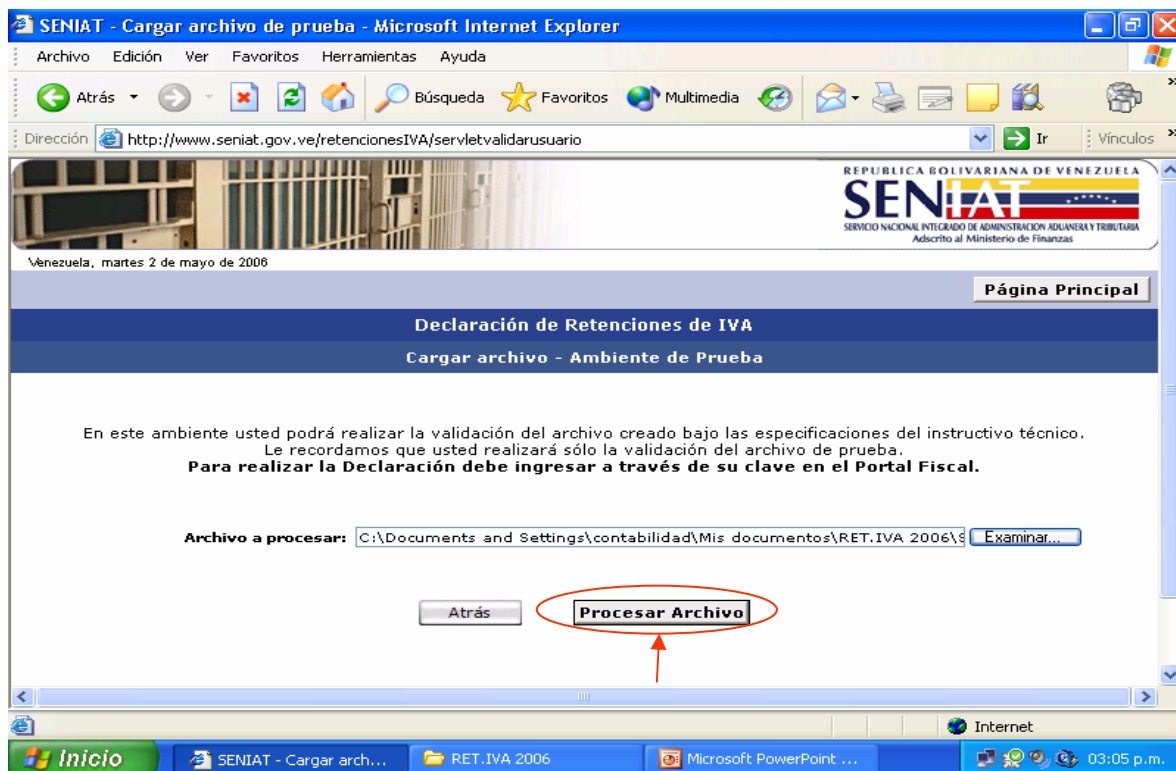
SENIAT - Cargar archivo de prueba - Microsoft Internet Explorer

Archivo Edición Ver Favoritos Herramientas Ayuda

Atrás Búsqueda Favoritos Multimedia

Dirección http://www.seniat.gov.ve/retencionesIVA/servletvalidarusuario Ir Vínculos

REPUBLICA BOLIVARIANA DE VENEZUELA
SENIAT
SERVICIO NACIONAL INTEGRADO DE ADMINISTRACION ADUANERA Y TRIBUTARIA
Adscrito al Ministerio de Finanzas

Venezuela, martes 2 de mayo de 2006

Página Principal

Declaración de Retenciones de IVA

Cargar archivo - Ambiente de Prueba

En este ambiente usted podrá realizar la validación del archivo creado bajo las especificaciones del instructivo técnico. Le recordamos que usted realizará sólo la validación del archivo de prueba.
**Para realizar la Declaración debe ingresar a través de su clave en el Portal Fiscal.**

**Archivo a procesar:** C:\Documents and Settings\contabilidad\Mis documentos\RET.IVA 2006\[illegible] Examinar...

Atrás **Procesar Archivo**

Internet

Inicio SENIAT - Cargar arch... RET.IVA 2006 Microsoft PowerPoint ... 03:05 p.m.